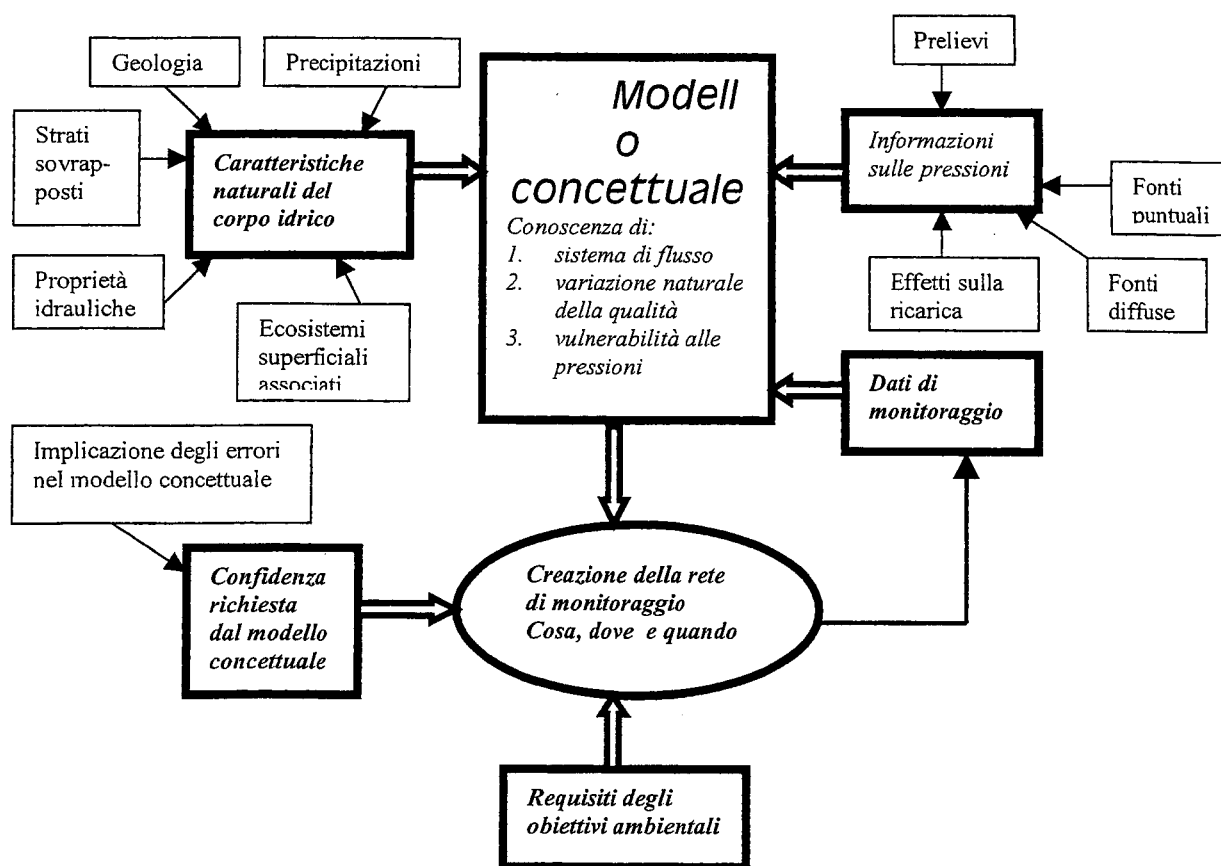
Geologia

Precipitazioni

Strati sovrapposti

Caratteristiche naturali del corpo idrico

Proprietà idrauliche

Ecosistemi superficiali associati

Modell o concettuale

Conoscenza di:
1. sistema di flusso
2. variazione naturale della qualità
3. vulnerabilità alle pressioni

Prelievi

Informazioni sulle pressioni

Fonti puntuali

Effetti sulla ricarica

Fonti diffuse

Dati di monitoraggio

Implicazione degli errori nel modello concettuale

Confidenza richiesta dal modello concettuale

Creazione della rete di monitoraggio Cosa, dove e quando

Requisiti degli obiettivi ambientali